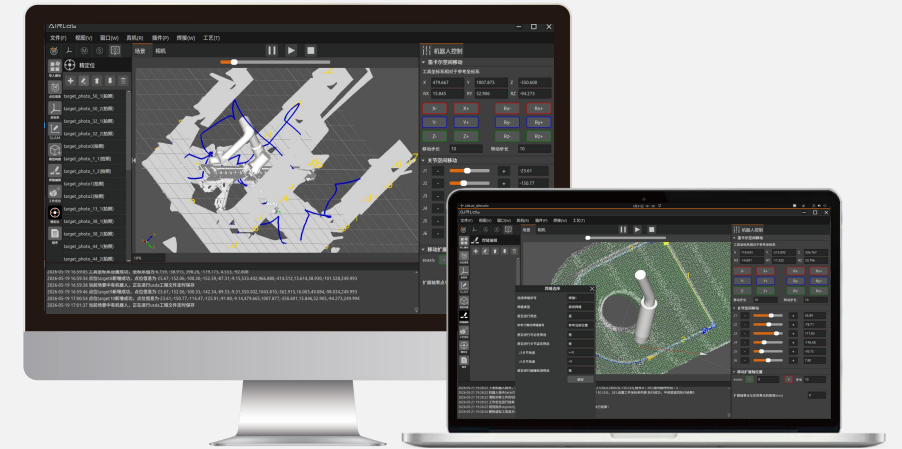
AIMLab

文件(F) 视图(V) 窗口(W) 路由(R) 操作(P) 焊接(A) 工艺(T)

场景 相机

机器人控制

笛卡尔空间移动

工具坐标系相对于参考坐标系

X 479.667 Y 1007.875 Z -550.608

RX 15.865 RY 52.966 RZ -94.273

X- X+ Rx- Rx+

Y- Y+ Ry- Ry+

Z- Z+ Rz- Rz+

移动步长 10 移动步长 10

关节空间移动

J1 -23.61

J2 -150.77

J3

J4

J5

J6

移动扩展轴

扩展轴单元

轨迹位

target_photo_10_1(抓取)

target_photo_30_1(抓取)

target_photo_32_1(抓取)

target_photo_50_1(抓取)

target_photo0(抓取)

target_photo_1_1(抓取)

target_photo_1_2(抓取)

target_photo1(抓取)

target_photo2(抓取)

target_photo_11_1(抓取)

target_photo_35_1(抓取)

target_photo_36_1(抓取)

target_photo_44_1(抓取)

target_photo_44_2(抓取)

target_photo_44_3(抓取)

导入模型

焊缝

FPS

AIMLab

焊缝选择

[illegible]

确定

机器人控制